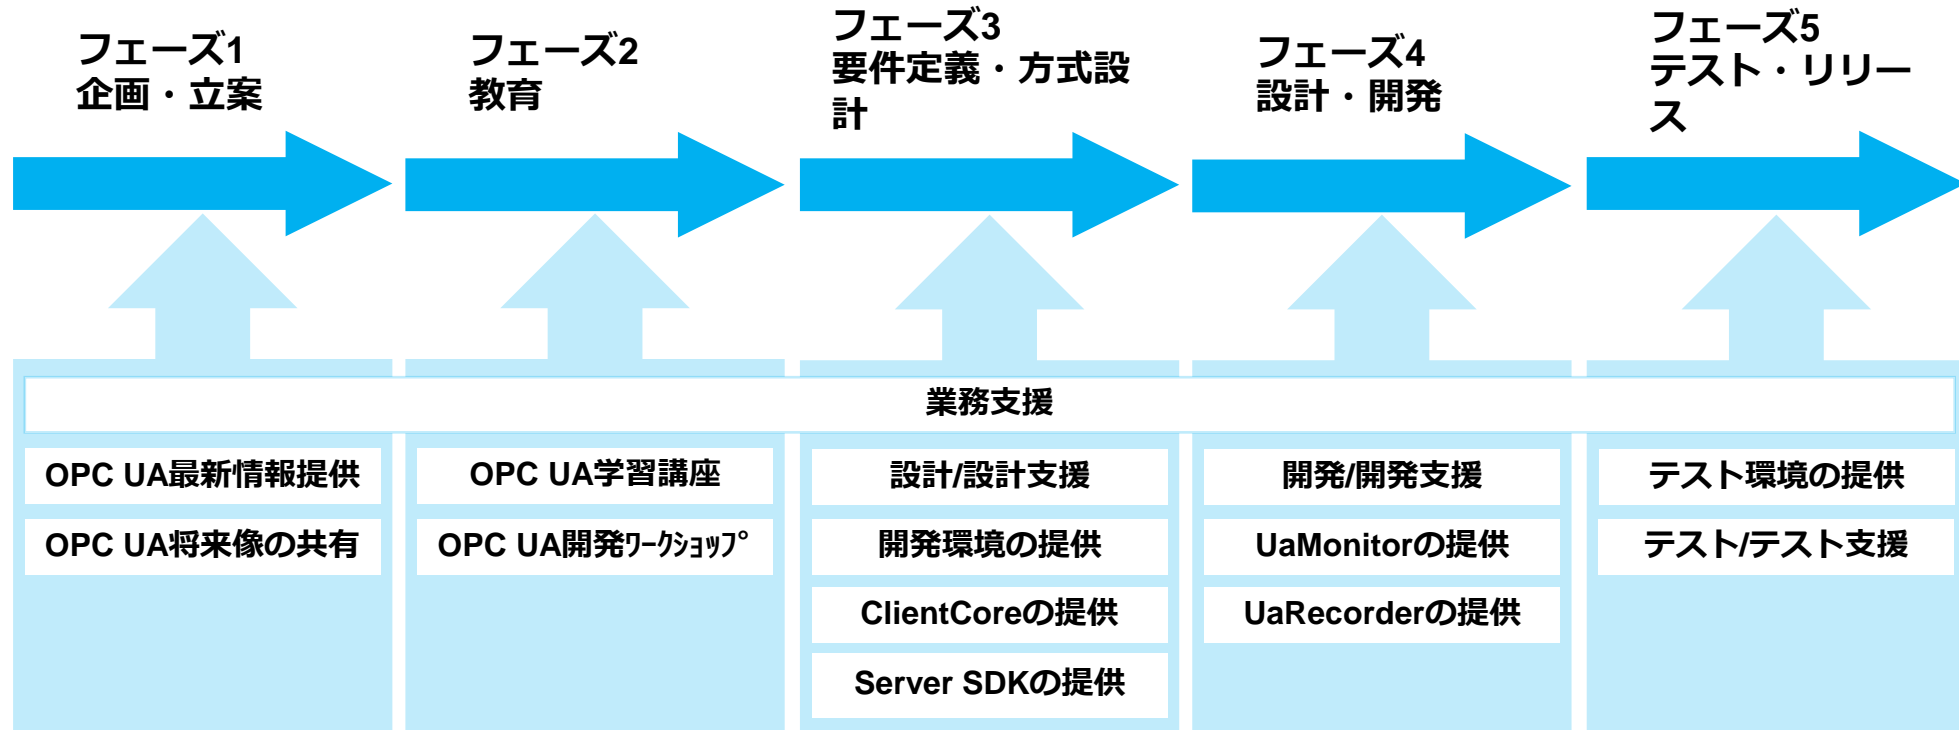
フェーズ1
企画・立案

フェーズ2
教育

フェーズ3
要件定義・方式設計

フェーズ4
設計・開発

フェーズ5
テスト・リリース

業務支援

OPC UA最新情報提供

OPC UA将来像の共有

OPC UA学習講座

OPC UA開発ﾜｰｸｼｮｯﾌﾟ

設計/設計支援

開発環境の提供

ClientCoreの提供

Server SDKの提供

開発/開発支援

UaMonitorの提供

UaRecorderの提供

テスト環境の提供

テスト/テスト支援